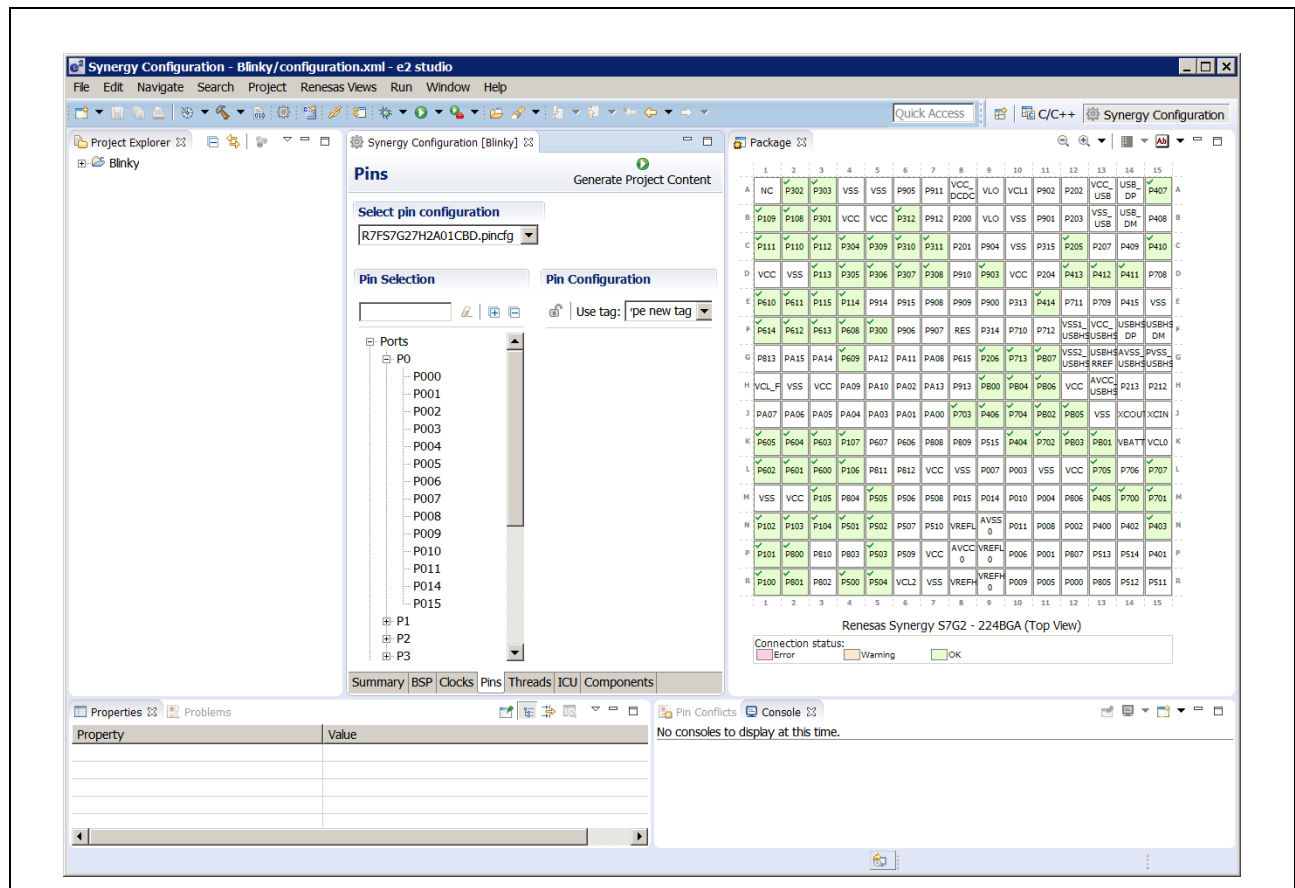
Synergy Configuration - Blinky/configuration.xml - e2 studio

File Edit Navigate Search Project Renesas Views Run Window Help

Quick Access | C/C++ | Synergy Configuration

Project Explorer
Blinky

Synergy Configuration [Blinky]

Pins

Generate Project Content

Select pin configuration

R7FS7G27H2A01CBD.pincfg

Pin Selection

Pin Configuration

Use tag: 'pe new tag

Ports
P0
P000
P001
P002
P003
P004
P005
P006
P007
P008
P009
P010
P011
P014
P015
P1
P2
P3

Summary BSP Clocks Pins Threads ICU Components

Package

| | 1 | 2 | 3 | 4 | 5 | 6 | 7 | 8 | 9 | 10 | 11 | 12 | 13 | 14 | 15 | |
|---|---|---|---|---|---|---|---|---|---|---|---|---|---|---|---|---|
| A | NC | P302 | P303 | VSS | VSS | P905 | P911 | VCC_DCDC | VLO | VCL1 | P902 | P202 | VCC_USB | USB_DP | P407 | A |
| B | P109 | P108 | P301 | VCC | VCC | P312 | P912 | P200 | VLO | VSS | P901 | P203 | VSS_USB | USB_DM | P408 | B |
| C | P111 | P110 | P112 | P304 | P309 | P310 | P311 | P201 | P904 | VSS | P315 | P205 | P207 | P409 | P410 | C |
| D | VCC | VSS | P113 | P305 | P306 | P307 | P308 | P910 | P903 | VCC | P204 | P413 | P412 | P411 | P708 | D |
| E | P610 | P611 | P115 | P114 | P914 | P915 | P908 | P909 | P900 | P313 | P414 | P711 | P709 | P415 | VSS | E |
| F | P614 | P612 | P613 | P608 | P300 | P906 | P907 | RES | P314 | P710 | P712 | VSS1_USBHS | VCC_USBHS | USBHS DP | USBHS DM | F |
| G | P813 | PA15 | PA14 | P609 | PA12 | PA11 | PA08 | P615 | P206 | P713 | PB07 | VSS2_USBHS | USBHS RREF | AVSS_USBHS | PVSS_USBHS | G |
| H | VCL_F | VSS | VCC | PA09 | PA10 | PA02 | PA13 | P913 | PB00 | PB04 | PB06 | VCC | AVCC_USBHS | P213 | P212 | H |
| J | PA07 | PA06 | PA05 | PA04 | PA03 | PA01 | PA00 | P703 | P406 | P704 | PB02 | PB05 | VSS | XCOUT | XCIN | J |
| K | P605 | P604 | P603 | P107 | P607 | P606 | P808 | P809 | P515 | P404 | P702 | PB03 | PB01 | VBATT | VCL0 | K |
| L | P602 | P601 | P600 | P106 | P811 | P812 | VCC | VSS | P007 | P003 | VSS | VCC | P705 | P706 | P707 | L |
| M | VSS | VCC | P105 | P804 | P505 | P506 | P508 | P015 | P014 | P010 | P004 | P806 | P405 | P700 | P701 | M |
| N | P102 | P103 | P104 | P501 | P502 | P507 | P510 | VREFL | AVSS0 | P011 | P008 | P002 | P400 | P402 | P403 | N |
| P | P101 | P800 | P810 | P803 | P503 | P509 | VCC | AVCC0 | VREFL0 | P006 | P001 | P807 | P513 | P514 | P401 | P |
| R | P100 | P801 | P802 | P500 | P504 | VCL2 | VSS | VREFH | VREFH0 | P009 | P005 | P000 | P805 | P512 | P511 | R |
| | 1 | 2 | 3 | 4 | 5 | 6 | 7 | 8 | 9 | 10 | 11 | 12 | 13 | 14 | 15 | |

Renesas Synergy S7G2 - 224BGA (Top View)

Connection status:
Error Warning OK

Properties Problems

| Property | Value |
|---|---|

Pin Conflicts Console

No consoles to display at this time.